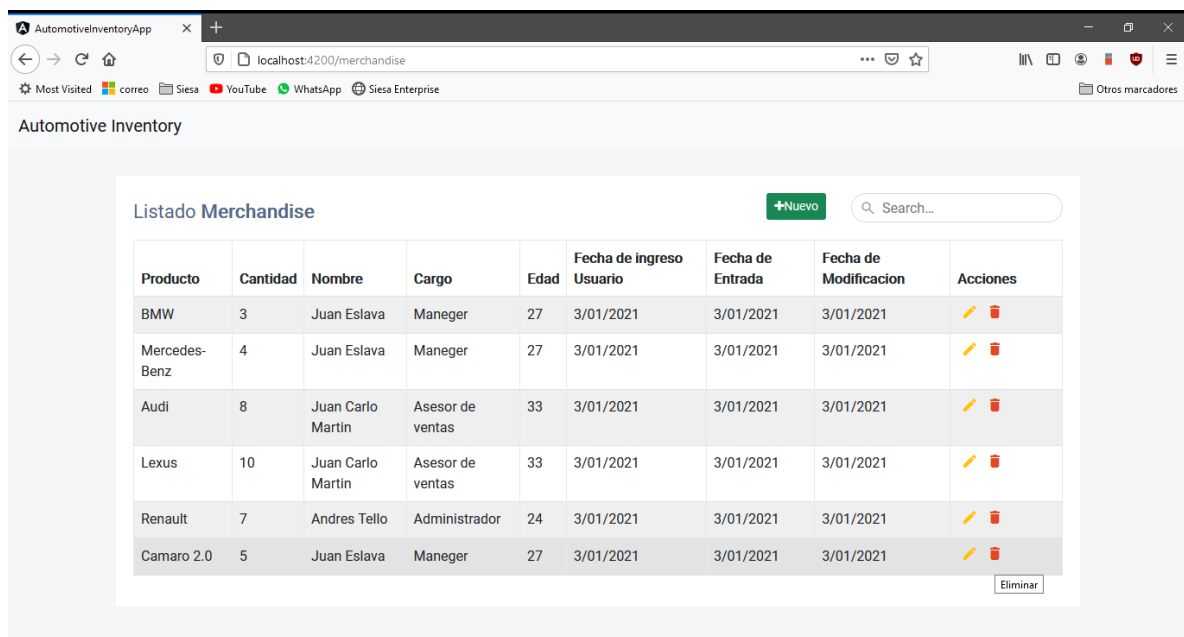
AutomotiveInventoryApp ×
localhost:4200/merchandise
Most Visited correo Siesa YouTube WhatsApp Siesa Enterprise
Otros marcadores

Automotive Inventory

Listado Merchandise

+Nuevo

Search...

| Producto | Cantidad | Nombre | Cargo | Edad | Fecha de ingreso Usuario | Fecha de Entrada | Fecha de Modificacion | Acciones |
|---|---|---|---|---|---|---|---|---|
| BMW | 3 | Juan Eslava | Maneger | 27 | 3/01/2021 | 3/01/2021 | 3/01/2021 | |
| Mercedes-Benz | 4 | Juan Eslava | Maneger | 27 | 3/01/2021 | 3/01/2021 | 3/01/2021 | |
| Audi | 8 | Juan Carlo Martin | Asesor de ventas | 33 | 3/01/2021 | 3/01/2021 | 3/01/2021 | |
| Lexus | 10 | Juan Carlo Martin | Asesor de ventas | 33 | 3/01/2021 | 3/01/2021 | 3/01/2021 | |
| Renault | 7 | Andres Tello | Administrador | 24 | 3/01/2021 | 3/01/2021 | 3/01/2021 | |
| Camaro 2.0 | 5 | Juan Eslava | Maneger | 27 | 3/01/2021 | 3/01/2021 | 3/01/2021 | |

Eliminar